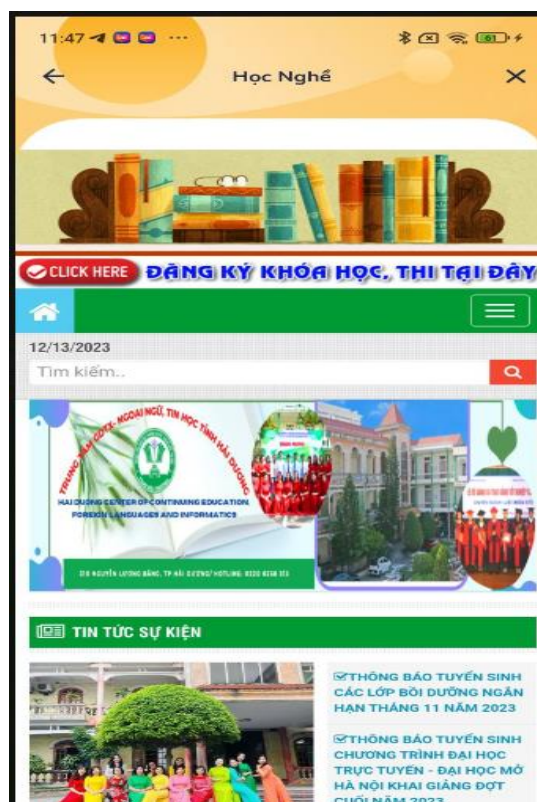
11:47
Học Nghề
CLICK HERE ĐĂNG KÝ KHÓA HỌC, THI TẠI ĐÂY
12/13/2023
Tìm kiếm..
TRUNG TÂM GDTX - NGOẠI NGỮ, TIN HỌC TỈNH HẢI DƯƠNG
HAI DUONG CENTER OF CONTINUING EDUCATION, FOREIGN LANGUAGES AND INFORMATICS
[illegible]
TIN TỨC SỰ KIỆN
THÔNG BÁO TUYỂN SINH CÁC LỚP BỒI DƯỠNG NGẮN HẠN THÁNG 11 NĂM 2023
THÔNG BÁO TUYỂN SINH CHƯƠNG TRÌNH ĐẠI HỌC TRỰC TUYẾN - ĐẠI HỌC MỞ HÀ NỘI KHAI GIẢNG ĐỢT CUỐI NĂM 2023